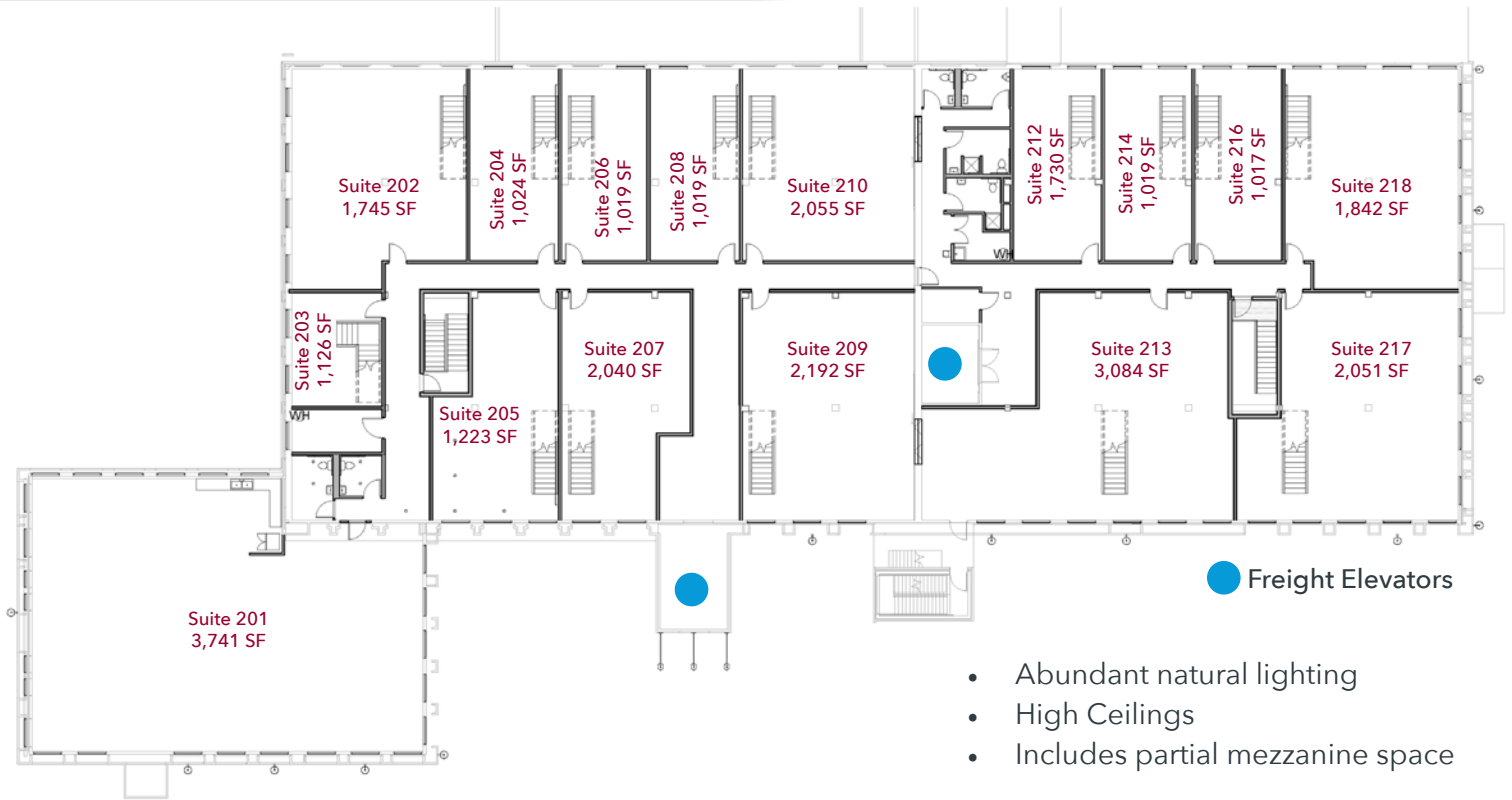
Suite 202
1,745 SF

Suite 204
1,024 SF

Suite 206
1,019 SF

Suite 208
1,019 SF

Suite 210
2,055 SF

Suite 212
1,730 SF

Suite 214
1,019 SF

Suite 216
1,017 SF

Suite 218
1,842 SF

WH

Suite 203
1,126 SF

WH

Suite 205
1,223 SF

Suite 207
2,040 SF

Suite 209
2,192 SF

Suite 213
3,084 SF

Suite 217
2,051 SF

Suite 201
3,741 SF

Freight Elevators

• Abundant natural lighting
• High Ceilings
• Includes partial mezzanine space